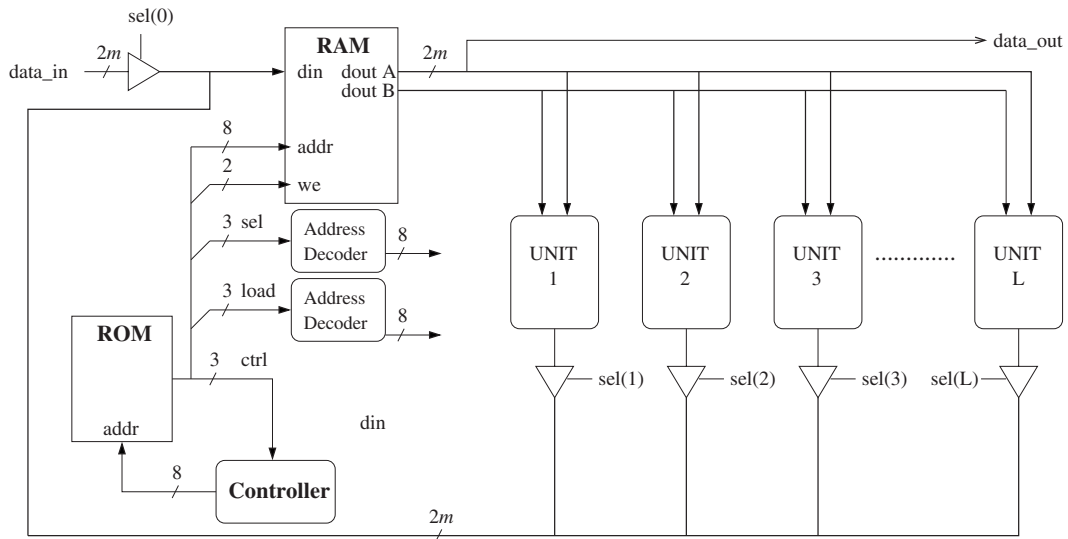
sel(0)

data_in

2m

RAM

din

dout A

dout B

2m

data_out

8

addr

2

we

3 sel

Address Decoder

8

3 load

Address Decoder

8

ROM

addr

3 ctrl

din

8

Controller

UNIT 1

UNIT 2

UNIT 3

............

UNIT L

sel(1)

sel(2)

sel(3)

sel(L)

2m